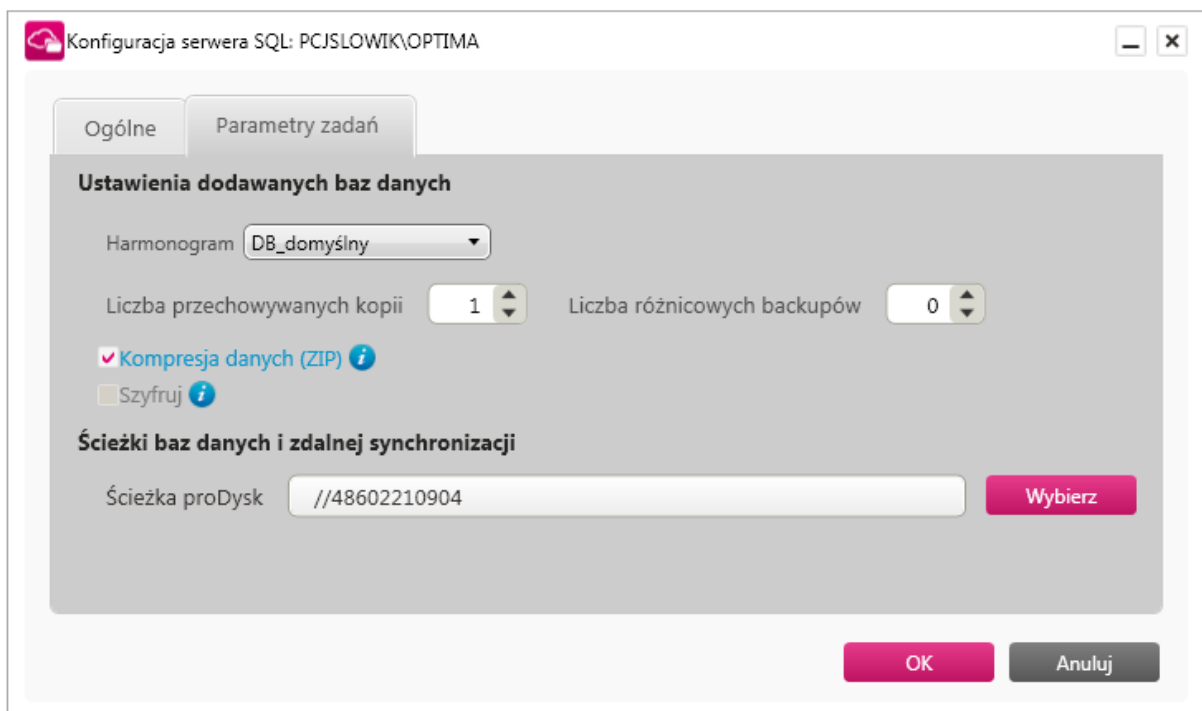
Konfiguracja serwera SQL: PCJSLOWIK\OPTIMA

Ogólne

Parametry zadań

Ustawienia dodawanych baz danych

Harmonogram DB_domyślny

Liczba przechowywanych kopii 1

Liczba różnicowych backupów 0

Kompresja danych (ZIP)

Szyfruj

Ścieżki baz danych i zdalnej synchronizacji

Ścieżka proDysk //48602210904

Wybierz

OK

Anuluj